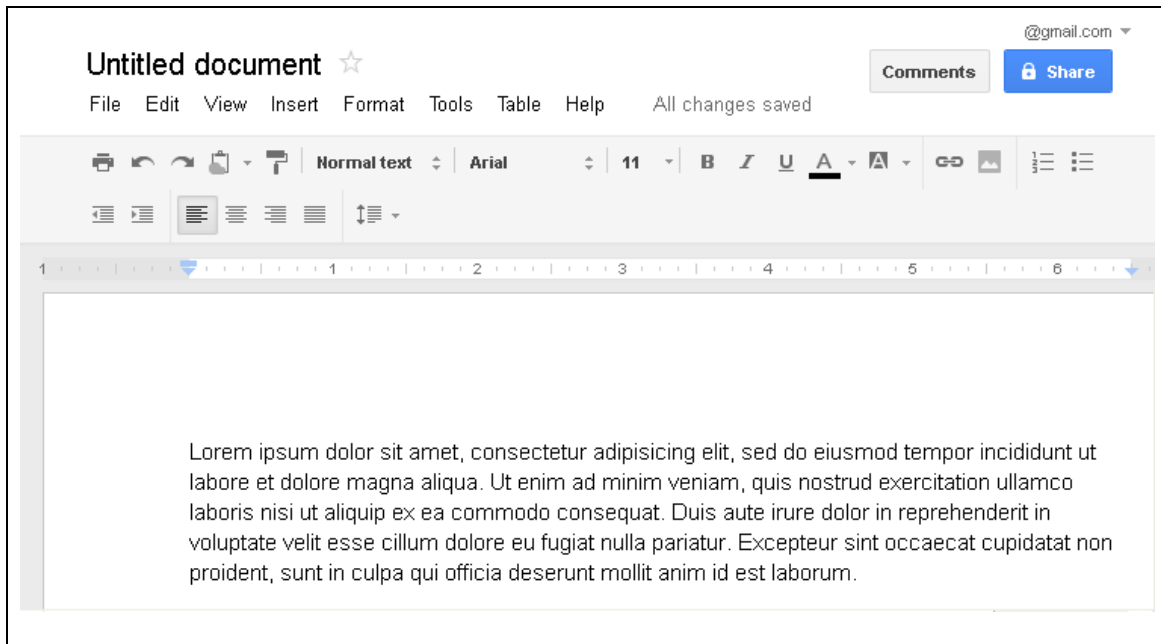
@gmail.com

Untitled document

Comments

Share

File Edit View Insert Format Tools Table Help All changes saved

Normal text Arial 11 B I U A

1 1 2 3 4 5 6

Lorem ipsum dolor sit amet, consectetur adipisicing elit, sed do eiusmod tempor incididunt ut labore et dolore magna aliqua. Ut enim ad minim veniam, quis nostrud exercitation ullamco laboris nisi ut aliquip ex ea commodo consequat. Duis aute irure dolor in reprehenderit in voluptate velit esse cillum dolore eu fugiat nulla pariatur. Excepteur sint occaecat cupidatat non proident, sunt in culpa qui officia deserunt mollit anim id est laborum.